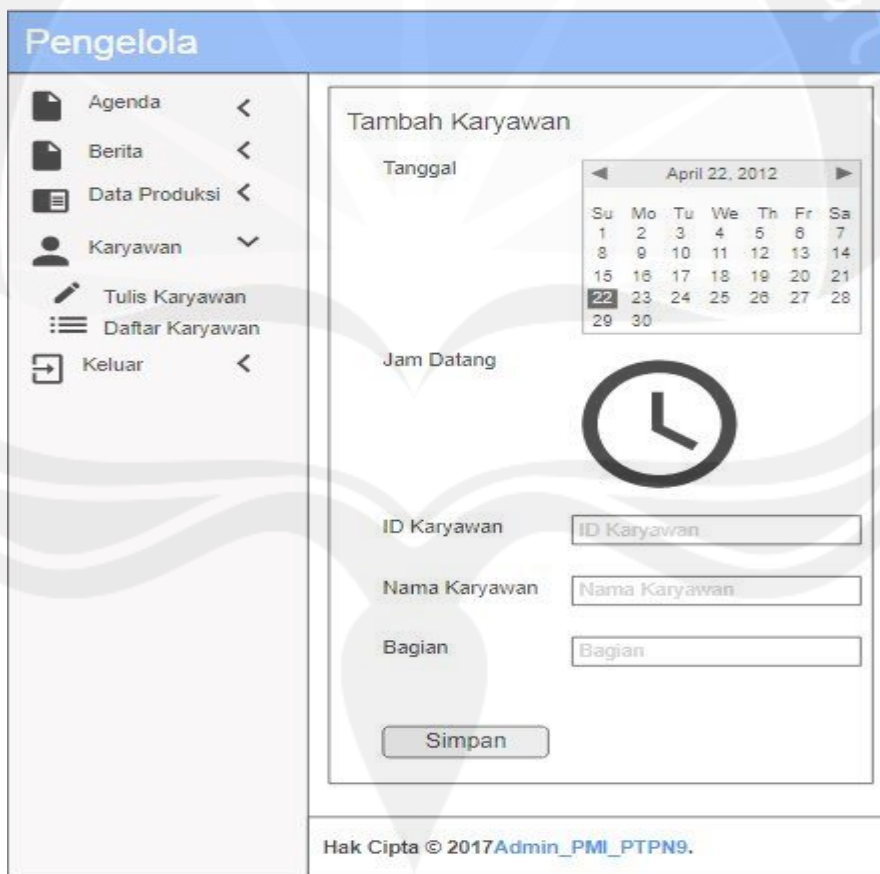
Pengelola

Agenda
Berita
Data Produksi
Karyawan
Tulis Karyawan
Daftar Karyawan
Keluar

Tambah Karyawan

Tanggal

April 22, 2012

| Su | Mo | Tu | We | Th | Fr | Sa |
|---|---|---|---|---|---|---|
| 1 | 2 | 3 | 4 | 5 | 6 | 7 |
| 8 | 9 | 10 | 11 | 12 | 13 | 14 |
| 15 | 16 | 17 | 18 | 19 | 20 | 21 |
| 22 | 23 | 24 | 25 | 26 | 27 | 28 |
| 29 | 30 | | | | | |

Jam Datang

ID Karyawan ID Karyawan

Nama Karyawan Nama Karyawan

Bagian Bagian

Simpan

Hak Cipta © 2017Admin_PMI_PTPN9.